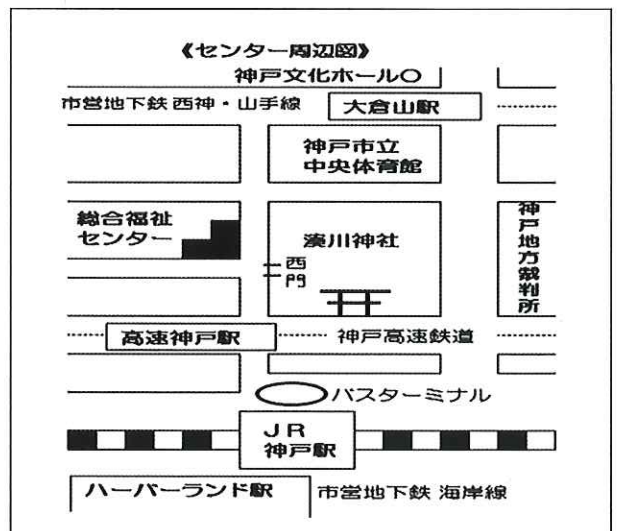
《センター周辺図》

神戸文化ホール○

市営地下鉄 西神・山手線

大倉山駅

神戸市立
中央体育館

総合福祉
センター

湊川神社

西
門

神
戸
地
方
裁
判
所

高速神戸駅

神戸高速鉄道

バスターミナル

JR
神戸駅

ハーバーランド駅

市営地下鉄 海岸線